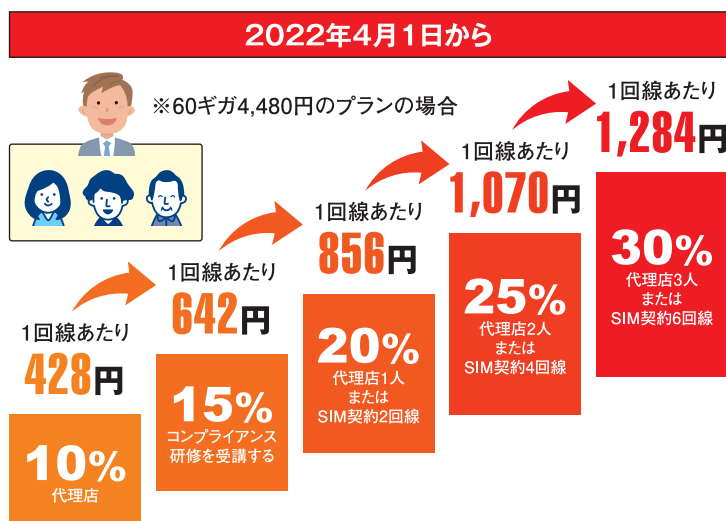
2022年4月1日から

※60ギガ4,480円のプランの場合

1回線あたり
428円

10%
代理店

1回線あたり
642円

15%
コンプライアンス研修を受講する

1回線あたり
856円

20%
代理店1人
または
SIM契約2回線

1回線あたり
1,070円

25%
代理店2人
または
SIM契約4回線

1回線あたり
1,284円

30%
代理店3人
または
SIM契約6回線